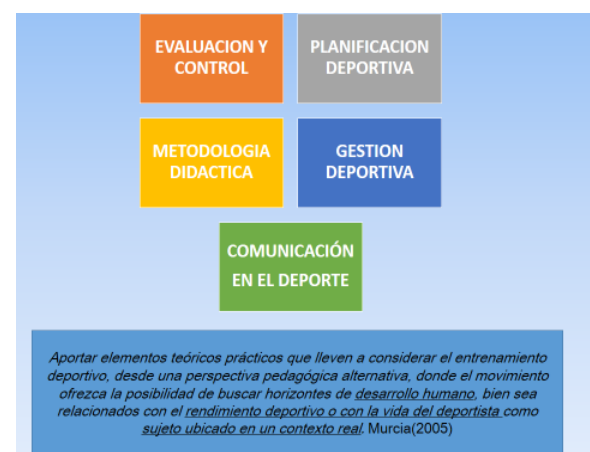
EVALUACION Y CONTROL

PLANIFICACION DEPORTIVA

METODOLOGIA DIDACTICA

GESTION DEPORTIVA

COMUNICACIÓN EN EL DEPORTE

Aportar elementos teóricos prácticos que lleven a considerar el entrenamiento deportivo, desde una perspectiva pedagógica alternativa, donde el movimiento ofrezca la posibilidad de buscar horizontes de desarrollo humano, bien sea relacionados con el rendimiento deportivo o con la vida del deportista como sujeto ubicado en un contexto real. Murcia(2005)